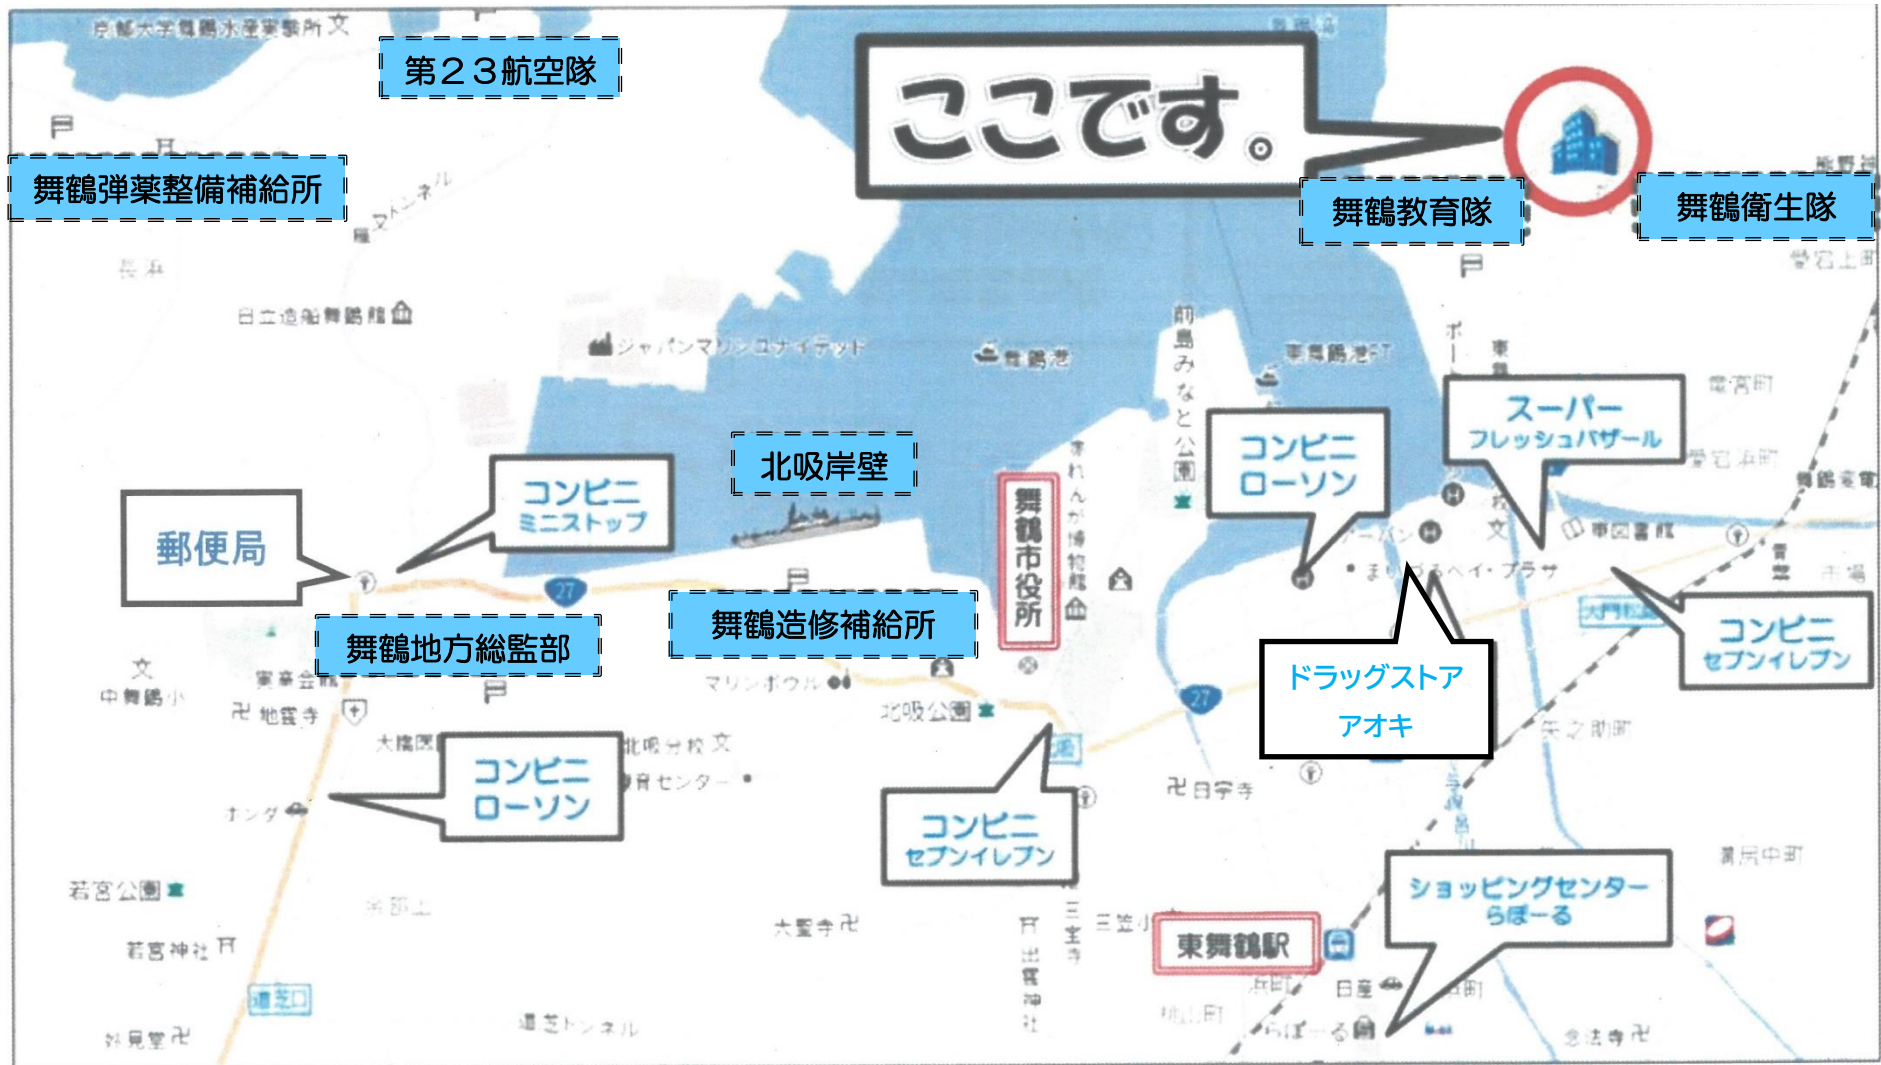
京都大学舞鶴水産実験所

第２３航空隊

ここです。

舞鶴教育隊

舞鶴衛生隊

舞鶴弾薬整備補給所

長浜

日立造船舞鶴館

ジャパンマリンユナイテッド

舞鶴港

前島みなと公園

東舞鶴港FT

スーパー フレッシュバザール

常宮町

北吸岸壁

赤れんが博物館

舞鶴市役所

コンビニ ローソン

郵便局

コンビニ ミニストップ

まいづるベイ・プラザ

舞鶴地方総監部

舞鶴造修補給所

マリンボウル

北吸公園

ドラッグストア アオキ

コンビニ セブンイレブン

中舞鶴小

地蔵寺

コンビニ ローソン

コンビニ セブンイレブン

日宇寺

若宮公園

若宮神社

東舞鶴駅

ショッピングセンター らぽーる

三笠小

浜町

日産

らぽーる

念法寺

27

27